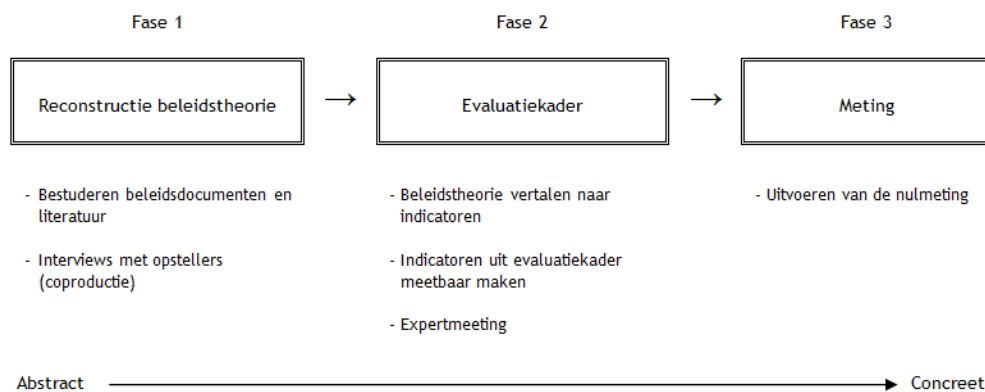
Fase 1

Reconstructie beleidstheorie

- Bestuderen beleidsdocumenten en literatuur

- Interviews met opstellers (coproductie)

Fase 2

Evaluatiekader

- Beleidstheorie vertalen naar indicatoren

- Indicatoren uit evaluatiekader meetbaar maken

- Expertmeeting

Fase 3

Meting

- Uitvoeren van de nulmeting

Abstract

Concreet